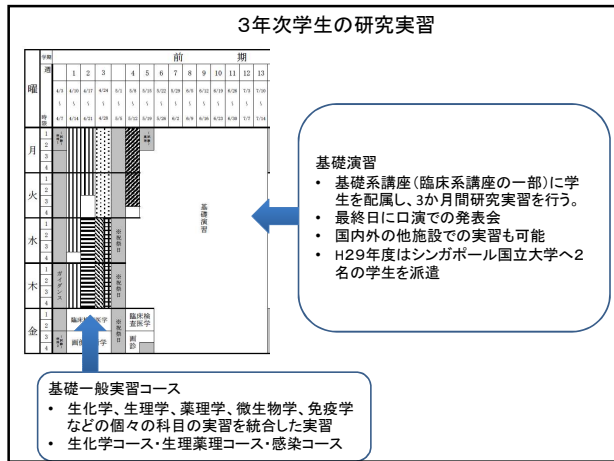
3年次学生の研究実習

| 学期 | | 前 | | | | | | | | | | | | 期 |
|---|---|---|---|---|---|---|---|---|---|---|---|---|---|---|
| 週 | | 1 | 2 | 3 | | 4 | 5 | 6 | 7 | 8 | 9 | 10 | 11 | 12 | 13 |
| 曜 | 時限 | 4/3 〜 4/7 | 4/10 〜 4/14 | 4/17 〜 4/21 | 4/24 〜 4/28 | 5/1 〜 5/5 | 5/8 〜 5/12 | 5/15 〜 5/19 | 5/22 〜 5/26 | 5/29 〜 6/2 | 6/5 〜 6/9 | 6/12 〜 6/16 | 6/19 〜 6/23 | 6/26 〜 6/30 | 7/3 〜 7/7 | 7/10 〜 7/14 |

月 1 2 3 4
火 1 2 3 4
水 1 2 3 4
木 1 2 3 4
金 1 2 3 4

ガイダンス
臨床検査医学
画像診断学
出版物日
臨床検査医学
画診
基礎演習

基礎演習
• 基礎系講座(臨床系講座の一部)に学生を配属し、3か月間研究実習を行う。
• 最終日に口演での発表会
• 国内外の他施設での実習も可能
• H29年度はシンガポール国立大学へ2名の学生を派遣

基礎一般実習コース
• 生化学、生理学、薬理学、微生物学、免疫学などの個々の科目の実習を統合した実習
• 生化学コース・生理薬理コース・感染コース